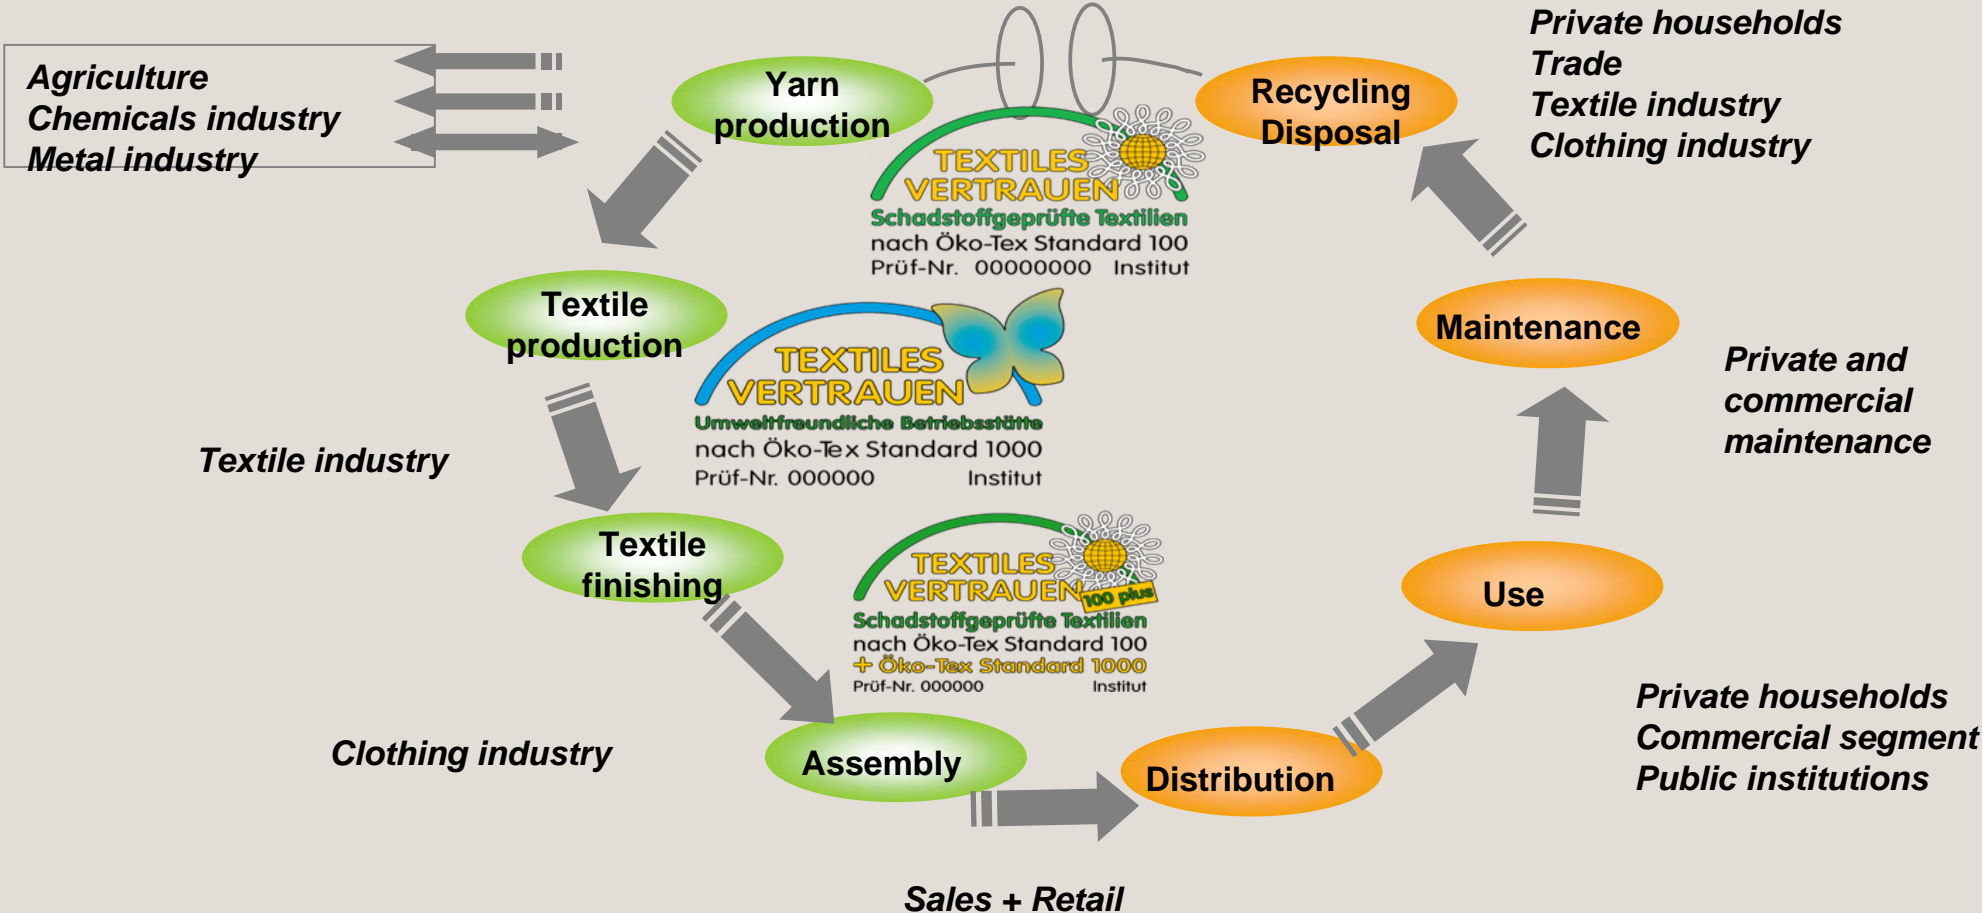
Agriculture
Chemicals industry
Metal industry

Yarn production

Recycling Disposal

Private households
Trade
Textile industry
Clothing industry

TEXTILES VERTRAUEN
Schadstoffgeprüfte Textilien
nach Öko-Tex Standard 100
Prüf-Nr. 00000000 Institut

Textile production

TEXTILES VERTRAUEN
Umweltfreundliche Betriebsstätte
nach Öko-Tex Standard 1000
Prüf-Nr. 000000 Institut

Maintenance

Private and commercial maintenance

Textile industry

Textile finishing

TEXTILES VERTRAUEN 100 plus
Schadstoffgeprüfte Textilien
nach Öko-Tex Standard 100
+ Öko-Tex Standard 1000
Prüf-Nr. 000000 Institut

Use

Private households
Commercial segment
Public institutions

Clothing industry

Assembly

Distribution

Sales + Retail